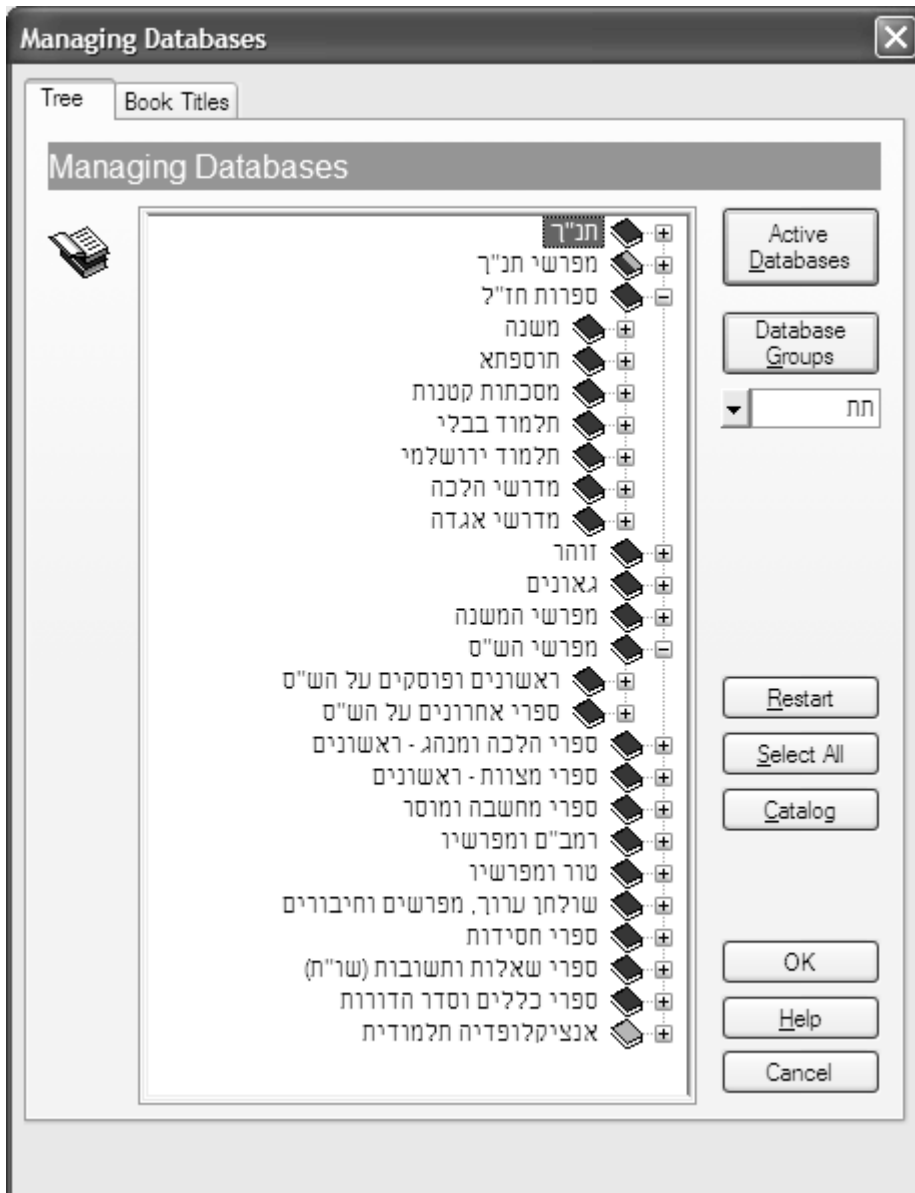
Managing Databases

Tree | Book Titles

Managing Databases

תנ"ך
מפרשי תנ"ך
ספרות חז"ל
משנה
תוספתא
מסכתות קטנות
תלמוד בבלי
תלמוד ירושלמי
מדרשי הלכה
מדרשי אגדה
זוהר
גאונים
מפרשי המשנה
מפרשי הש"ס
ראשונים ופוסקים על הש"ס
ספרי אחרונים על הש"ס
ספרי הלכה ומנהג - ראשונים
ספרי מצוות - ראשונים
ספרי מחשבה ומוסר
רמב"ם ומפרשיו
טור ומפרשיו
שולחן ערוך, מפרשים וחיבורים
ספרי חסידות
ספרי שאלות ותשובות (שו"ת)
ספרי כללים וסדר הדורות
אנציקלופדיה תלמודית

Active Databases

Database Groups

תת

Restart

Select All

Catalog

OK

Help

Cancel